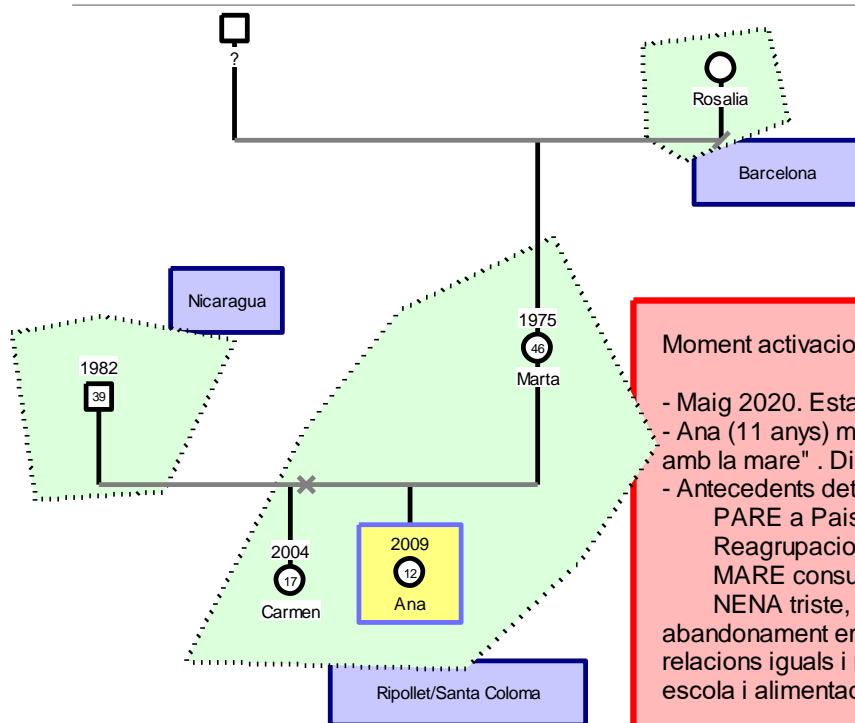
?

Rosalia

Barcelona

Nicaragua

1975
46
Marta

1982
39

2004
17
Carmen

2009
12
Ana

Ripollet/Santa Coloma

Moment activacio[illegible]

- Maig 2020. Esta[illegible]
- Ana (11 anys) m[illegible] amb la mare" . Di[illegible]
- Antecedents det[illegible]
PARE a Pais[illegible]
Reagrupacio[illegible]
MARE consu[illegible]
NENA triste, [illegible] abandonament en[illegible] relacions iguals i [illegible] escola i alimentac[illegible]